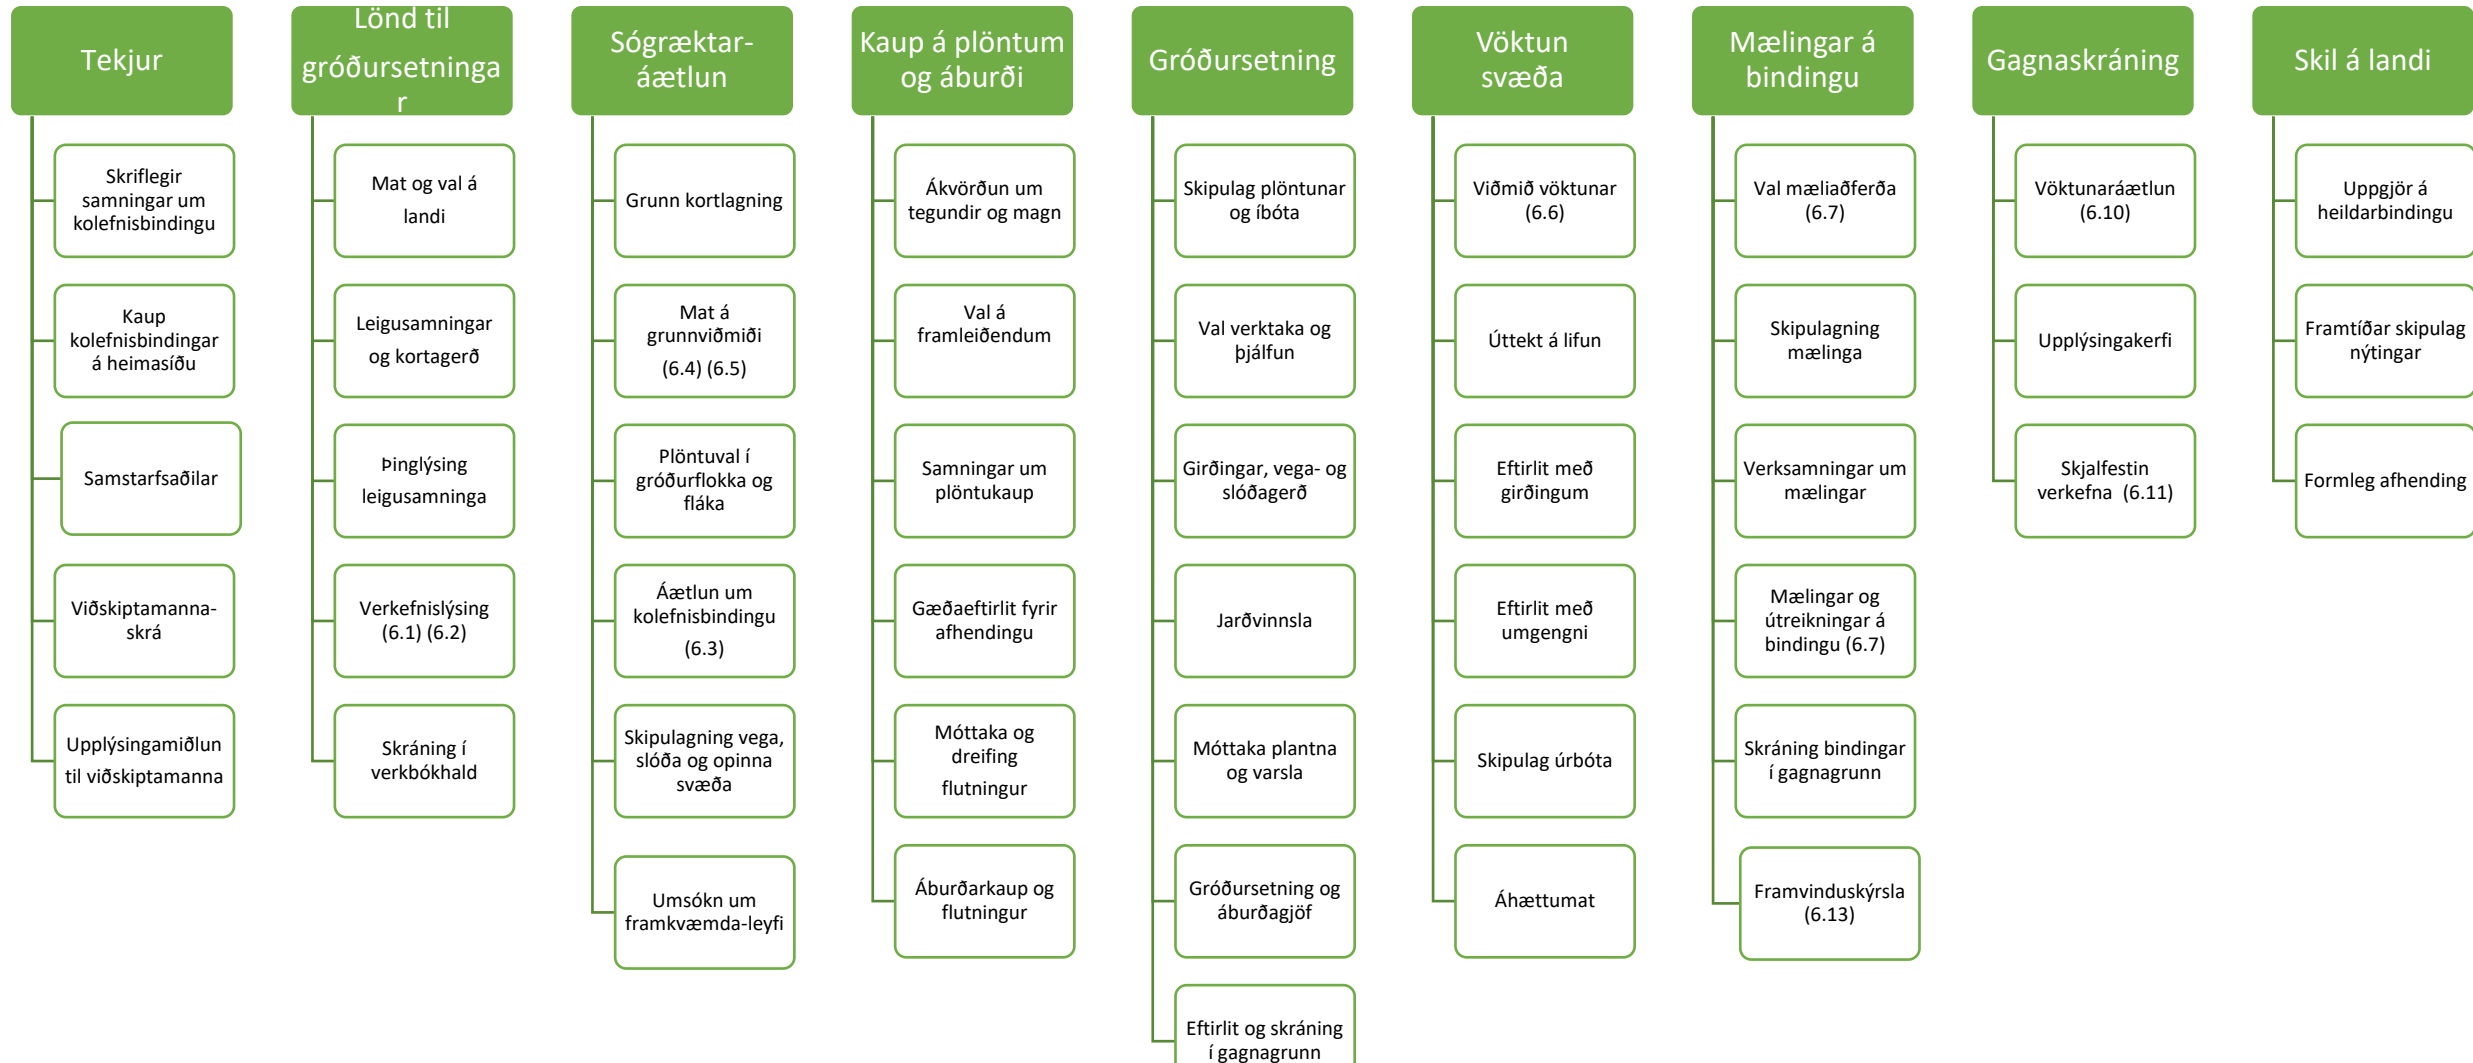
Tekjur

Skriflegir samningar um kolefnisbindingu

Kaup kolefnisbindingar á heimasíðu

Samstarfsaðilar

Viðskiptamanna-skrá

Upplýsingamiðlun til viðskiptamanna

Lönd til gróðursetningar

Mat og val á landi

Leigusamningar og kortagerð

Þinglýsing leigusamninga

Verkefnislýsing (6.1) (6.2)

Skráning í verkbókhald

Sógræktar-áætlun

Grunn kortlagning

Mat á grunnviðmiði (6.4) (6.5)

Plöntuval í gróðurflokka og fláka

Áætlun um kolefnisbindingu (6.3)

Skipulagning vega, slóða og opinna svæða

Umsókn um framkvæmda-leyfi

Kaup á plöntum og áburði

Ákvörðun um tegundir og magn

Val á framleiðendum

Samningar um plöntukaup

Gæðaeftirlit fyrir afhendingu

Móttaka og dreifing flutningur

Áburðarkaup og flutningur

Gróðursetning

Skipulag plöntunar og íbóta

Val verktaka og þjálfun

Girðingar, vega- og slóðagerð

Jarðvinnsla

Móttaka plantna og varsla

Gróðursetning og áburðagjöf

Eftirlit og skráning í gagnagrunn

Vöktun svæða

Viðmið vöktunar (6.6)

Úttekt á lifun

Eftirlit með girðingum

Eftirlit með umgengni

Skipulag úrbóta

Áhættumat

Mælingar á bindingu

Val mæliaðferða (6.7)

Skipulagning mælinga

Verksamningar um mælingar

Mælingar og útreikningar á bindingu (6.7)

Skráning bindingar í gagnagrunn

Framvinduskýrsla (6.13)

Gagnaskráning

Vöktunaráætlun (6.10)

Upplýsingakerfi

Skjalfestin verkefna (6.11)

Skil á landi

Uppgjör á heildarbindingu

Framtíðar skipulag nýtingar

Formleg afhending